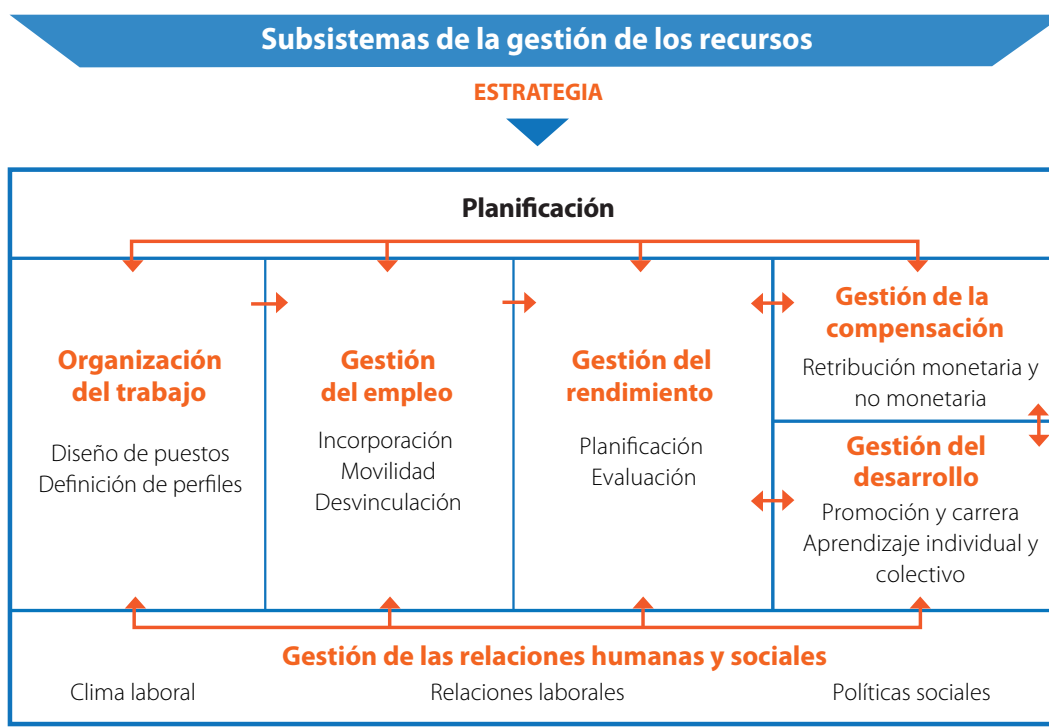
Subsistemas de la gestión de los recursos

ESTRATEGIA

Planificación

Organización del trabajo

Diseño de puestos
Definición de perfiles

Gestión del empleo

Incorporación
Movilidad
Desvinculación

Gestión del rendimiento

Planificación
Evaluación

Gestión de la compensación

Retribución monetaria y no monetaria

Gestión del desarrollo

Promoción y carrera
Aprendizaje individual y colectivo

Gestión de las relaciones humanas y sociales

Clima laboral
Relaciones laborales
Políticas sociales